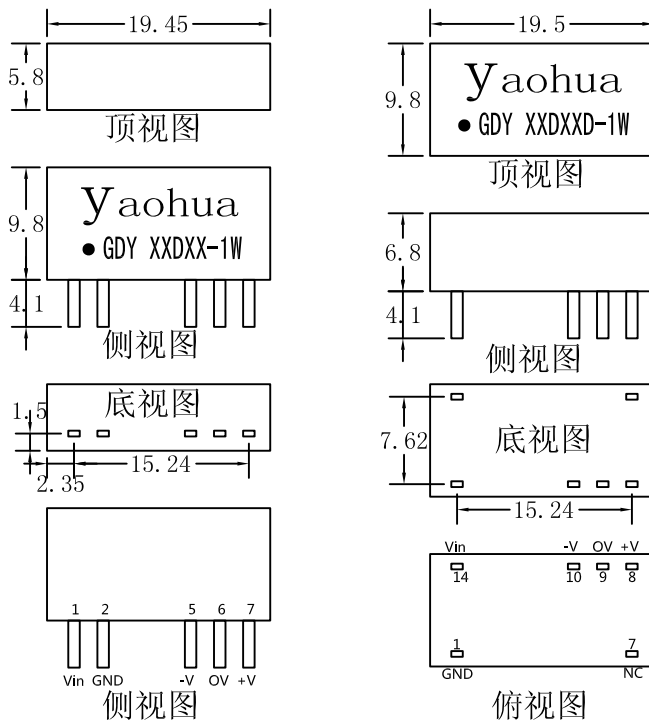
19.45

5.8

顶视图

9.8

Yaohua

● GDY XXDXX-1W

4.1

侧视图

1.5

底视图

2.35

15.24

1 2 5 6 7

Vin GND -V OV +V

侧视图

19.5

9.8

Yaohua

● GDY XXDXXD-1W

顶视图

6.8

4.1

侧视图

7.62

底视图

15.24

Vin -V OV +V

14 10 9 8

1 7

GND NC

俯视图